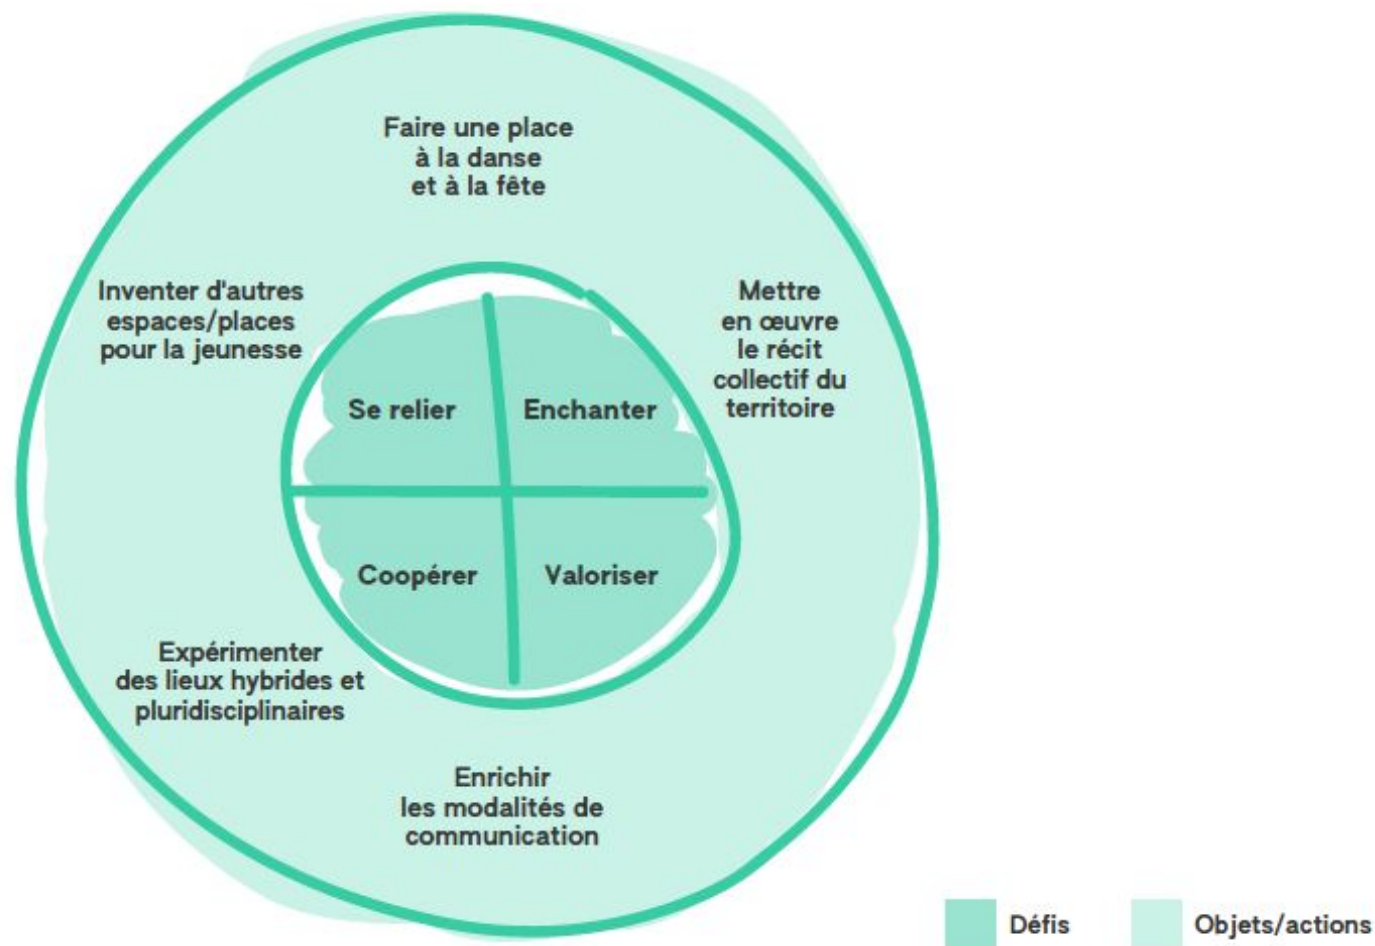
Faire une place à la danse et à la fête

Inventer d'autres espaces/places pour la jeunesse

Mettre en œuvre le récit collectif du territoire

Se relier

Enchanter

Coopérer

Valoriser

Expérimenter des lieux hybrides et pluridisciplinaires

Enrichir les modalités de communication

Défis

Objets/actions